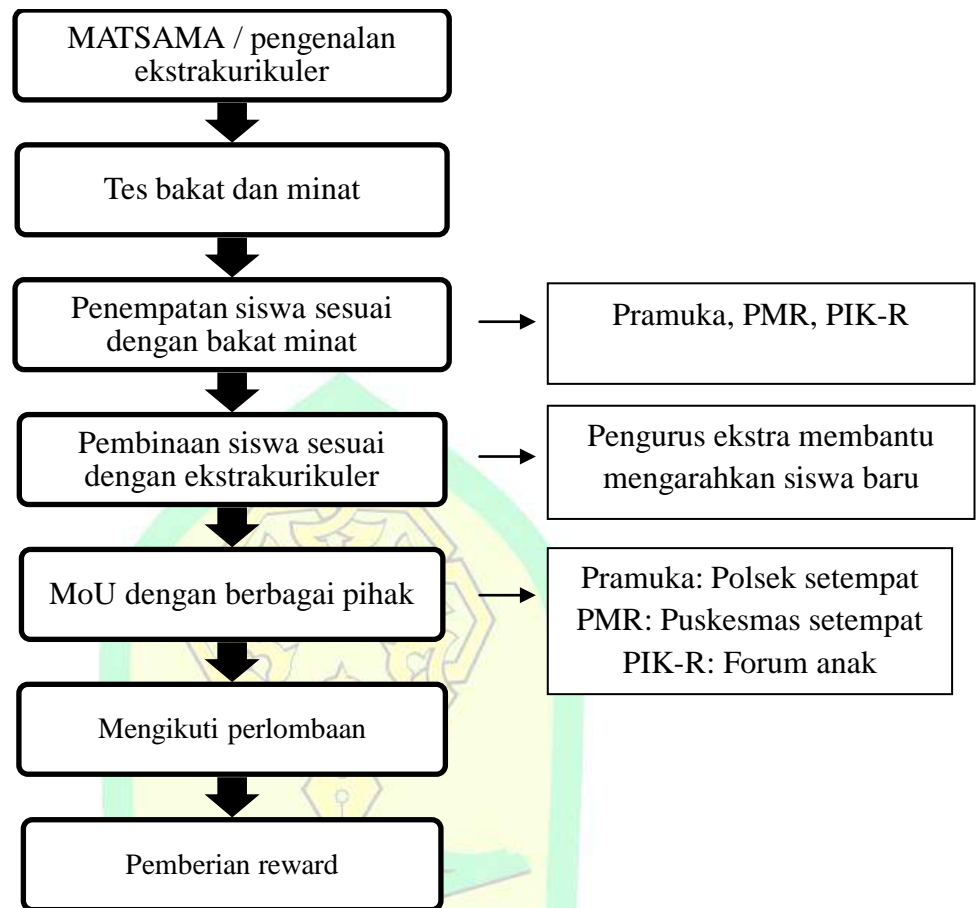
MATSAMA / pengenalan ekstrakurikuler

Tes bakat dan minat

Penempatan siswa sesuai dengan bakat minat

Pramuka, PMR, PIK-R

Pembinaan siswa sesuai dengan ekstrakurikuler

Pengurus ekstra membantu mengarahkan siswa baru

MoU dengan berbagai pihak

Pramuka: Polsek setempat
PMR: Puskesmas setempat
PIK-R: Forum anak

Mengikuti perlombaan

Pemberian reward